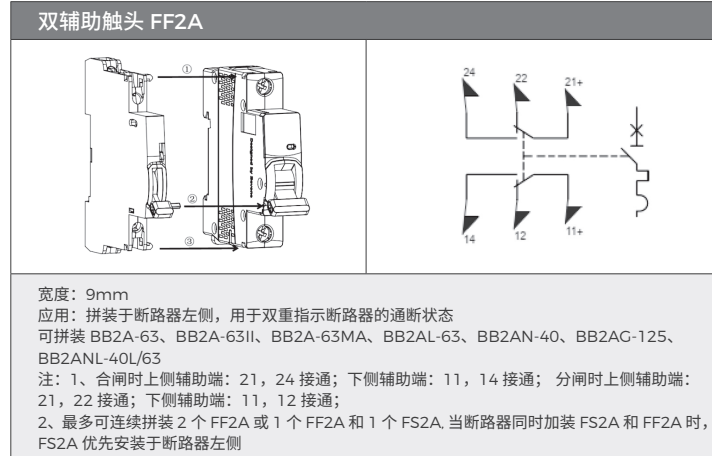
双辅助触头 FF2A

①
②
③

24
22
21+
14
12
11+

宽度：9mm
应用：拼装于断路器左侧，用于双重指示断路器的通断状态
可拼装 BB2A-63、BB2A-63II、BB2A-63MA、BB2AL-63、BB2AN-40、BB2AG-125、BB2ANL-40L/63
注：1、合闸时上侧辅助端：21，24 接通；下侧辅助端：11，14 接通； 分闸时上侧辅助端：21，22 接通；下侧辅助端：11，12 接通；
2、最多可连续拼装 2 个 FF2A 或 1 个 FF2A 和 1 个 FS2A. 当断路器同时加装 FS2A 和 FF2A 时，FS2A 优先安装于断路器左侧